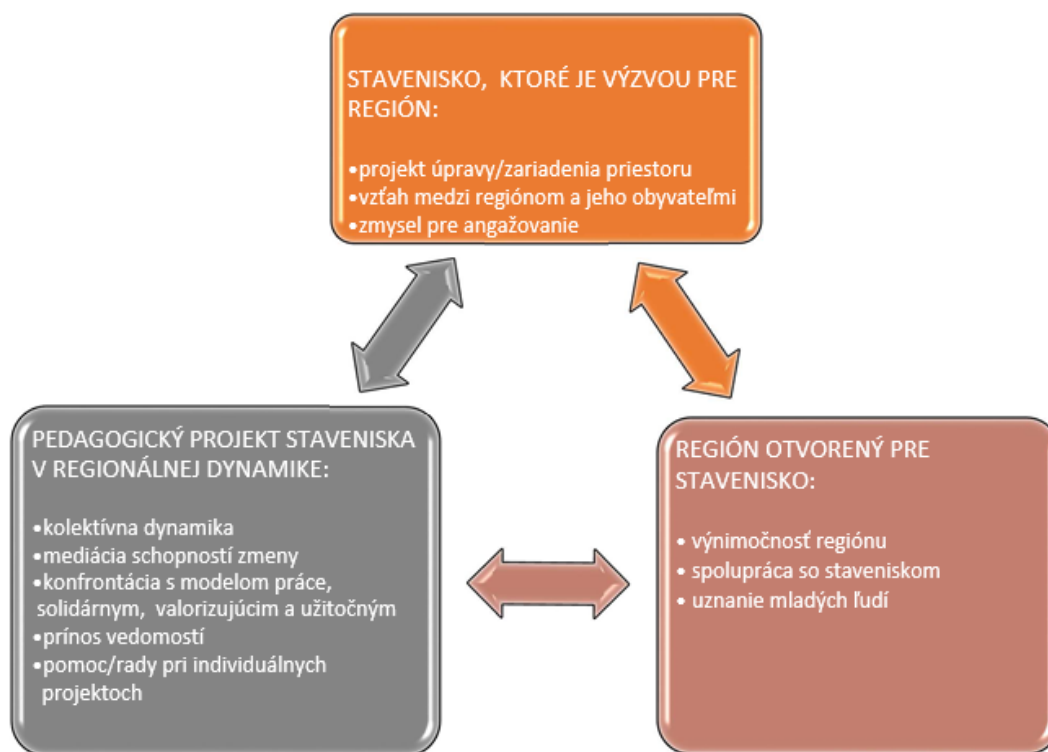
STAVENISKO,  KTORÉ JE VÝZVOU PRE REGIÓN:

•projekt úpravy/zariadenia priestoru
•vzťah medzi regiónom a jeho obyvateľmi
•zmysel pre angažovanie

PEDAGOGICKÝ PROJEKT STAVENISKA V REGIONÁLNEJ DYNAMIKE:

•kolektívna dynamika
•mediácia schopností zmeny
•konfrontácia s modelom práce, solidárnym, valorizujúcim a užitočným
•prínos vedomostí
•pomoc/rady pri individuálnych projektoch

REGIÓN OTVORENÝ PRE STAVENISKO:

• výnimočnosť regiónu
• spolupráca so staveniskom
• uznanie mladých ľudí